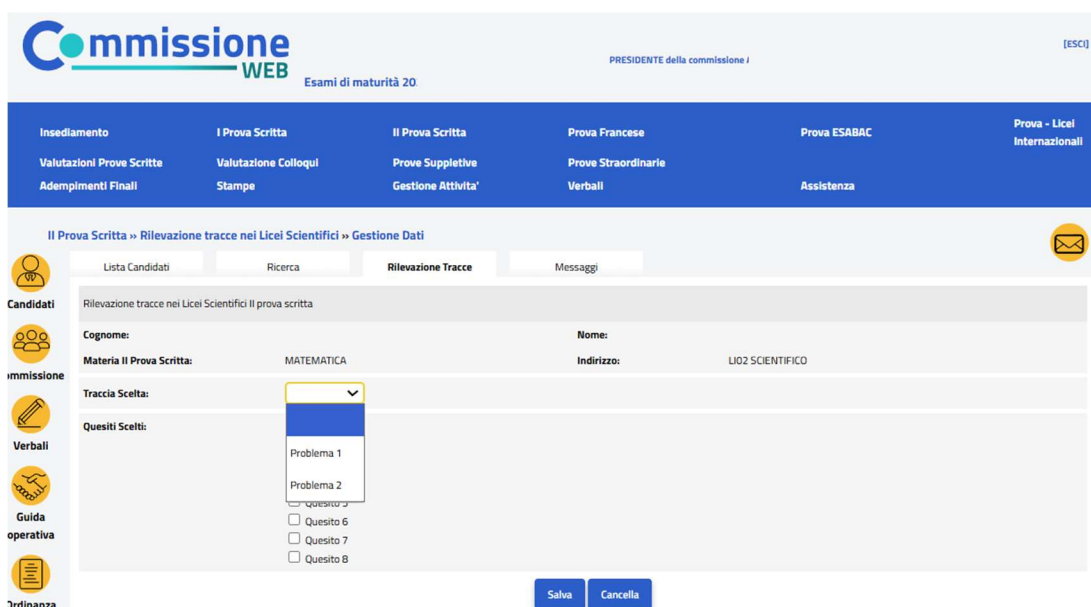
Commissione WEB
Esami di maturità 20

PRESIDENTE della commissione

[ESCI]

Insediamento
I Prova Scritta
II Prova Scritta
Prova Francese
Prova ESABAC
Prova - Licei Internazionali
Valutazioni Prove Scritte
Valutazione Colloqui
Prove Suppletive
Prove Straordinarie
Adempimenti Finali
Stampe
Gestione Attivita'
Verbali
Assistenza

II Prova Scritta » Rilevazione tracce nei Licei Scientifici » Gestione Dati

Candidati
ommissione
Verbali
Guida operativa
Ordinanza

Lista Candidati
Ricerca
Rilevazione Tracce
Messaggi

Rilevazione tracce nei Licei Scientifici II prova scritta

Cognome:
Nome:
Materia II Prova Scritta: MATEMATICA
Indirizzo: LI02 SCIENTIFICO
Traccia Scelta:
Problema 1
Problema 2
Quesiti Scelti:
Quesito 5
Quesito 6
Quesito 7
Quesito 8

Salva
Cancella